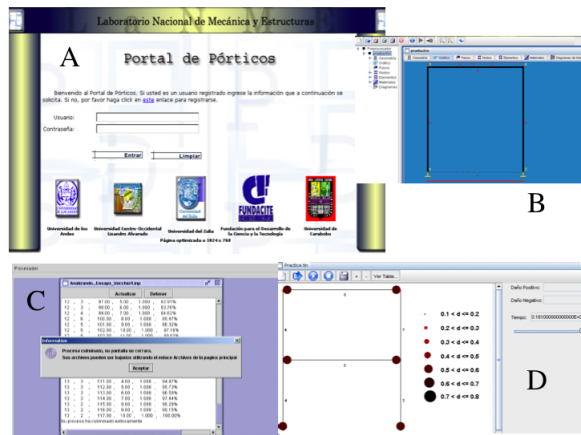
Laboratorio Nacional de Mecánica y Estructuras

A

Portal de Pórticos

Bienvenido al Portal de Pórticos. Si usted es un usuario registrado ingrese la información que a continuación se solicita. Si no, por favor haga click en este enlace para registrarse.

Usuario:

Contraseña:

Entrar

Limpiar

Universidad de los Andes

Universidad Centro-Occidental Lisandro Alvarado

Universidad del Zulia

FUNDACITE

Fundación para el Desarrollo de la Ciencia y la Tecnología

Universidad de Carabobo

Página optimizada a 1024 x 768

B

Procesador

C

Analizando...Ensayo_inercia4.nqr

Actualizar

Detener

| 12 | 3 | 97.00 | 5.00 | 1.000 | 82.91% |
|---|---|---|---|---|---|
| 12 | 3 | 98.00 | 6.00 | 1.000 | 83.76% |
| 12 | 4 | 99.00 | 7.00 | 1.000 | 84.62% |
| 12 | 5 | 100.00 | 8.00 | 1.000 | 85.47% |
| 12 | 5 | 101.00 | 9.00 | 1.000 | 86.32% |
| 12 | 5 | 102.00 | 10.00 | 1.000 | 87.18% |

Information

Proceso culminado, su pantalla se cerrara.

Sus archivos pueden ser bajados utilizando el enlace Archivos de la pagina principal

Aceptar

| 13 | 3 | 111.00 | 4.00 | 1.000 | 94.87% |
|---|---|---|---|---|---|
| 13 | 3 | 112.00 | 5.00 | 1.000 | 95.73% |
| 13 | 3 | 113.00 | 6.00 | 1.000 | 96.58% |
| 13 | 3 | 114.00 | 7.00 | 1.000 | 97.44% |
| 13 | 2 | 115.00 | 8.00 | 1.000 | 98.29% |
| 13 | 2 | 116.00 | 9.00 | 1.000 | 99.15% |
| 13 | 1 | 117.00 | 10.00 | 1.000 | 100.00% |

Su proceso ha culminado exitosamente

Practica.fin

Ver Tabla...

0.1 < d <= 0.2

0.2 < d <= 0.3

0.3 < d <= 0.4

0.4 < d <= 0.5

0.5 < d <= 0.6

0.6 < d <= 0.7

0.7 < d <= 0.8

Daño Positivo:

Daño Negativo:

Tiempo: 0.161000000000000

D